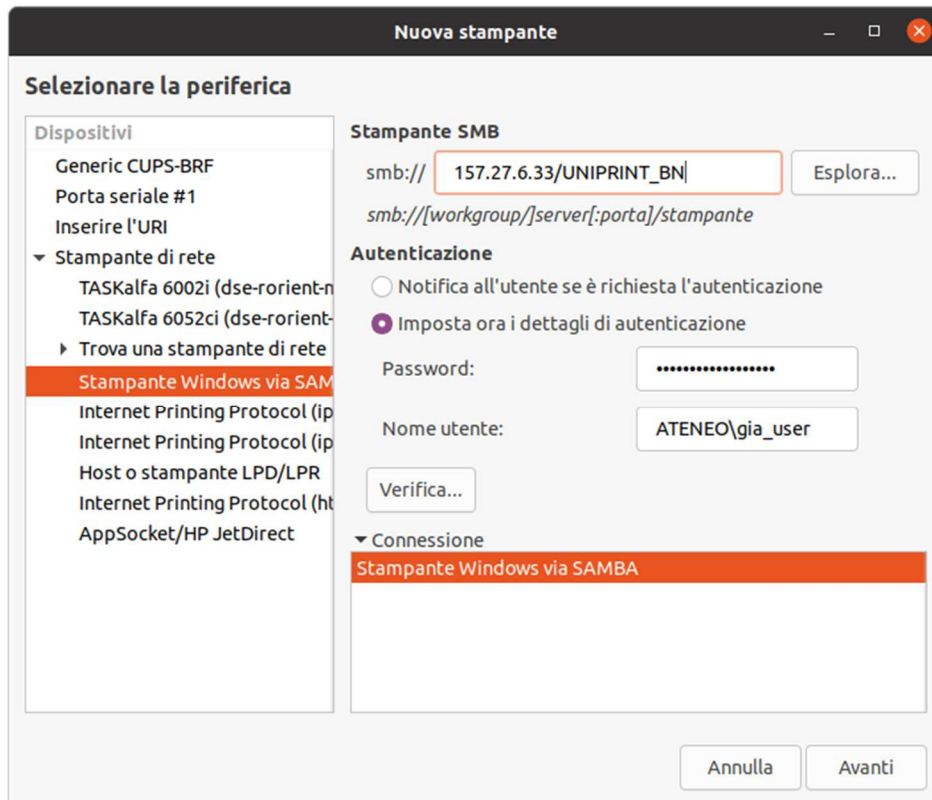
Nuova stampante

Selezionare la periferica

Dispositivi
Generic CUPS-BRF
Porta seriale #1
Inserire l'URI
Stampante di rete
TASKalfa 6002i (dse-rorient-n
TASKalfa 6052ci (dse-rorient-
Trova una stampante di rete
Stampante Windows via SAMB
Internet Printing Protocol (ip
Internet Printing Protocol (ip
Host o stampante LPD/LPR
Internet Printing Protocol (ht
AppSocket/HP JetDirect

Stampante SMB
smb:// 157.27.6.33/UNIPRINT_BN Esplora...
smb://[workgroup/]server[:porta]/stampante

Autenticazione
Notifica all'utente se è richiesta l'autenticazione
Imposta ora i dettagli di autenticazione
Password: ••••••••••••••••••
Nome utente: ATENEO\gia_user
Verifica...

Connessione
Stampante Windows via SAMBA

Annulla Avanti